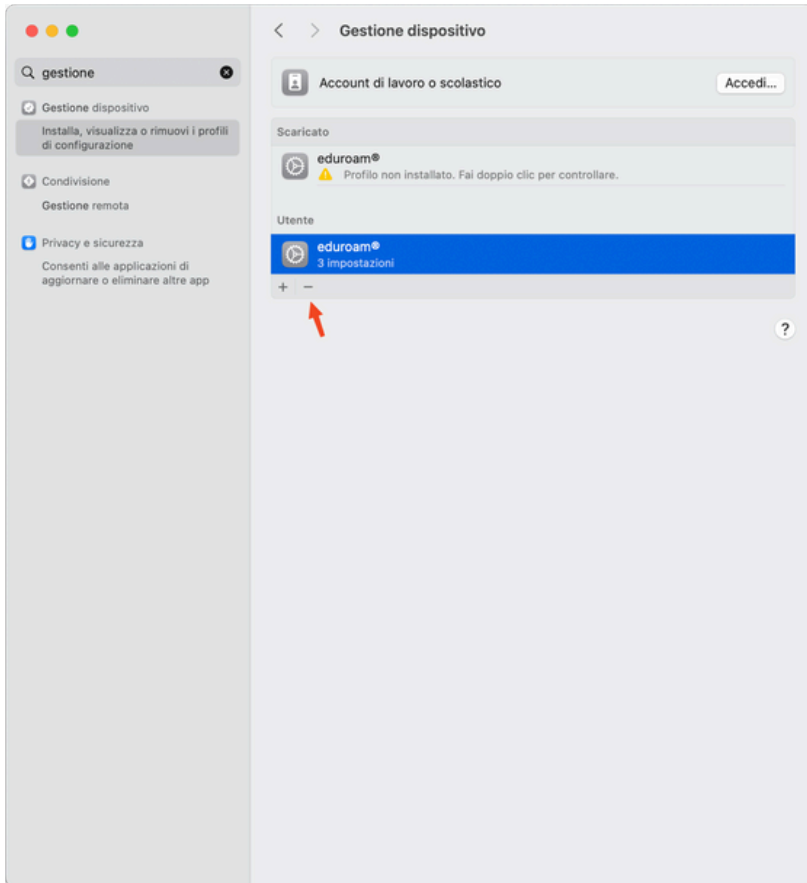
gestione

Gestione dispositivo

Installa, visualizza o rimuovi i profili di configurazione

Condivisione

Gestione remota

Privacy e sicurezza

Consenti alle applicazioni di aggiornare o eliminare altre app

Gestione dispositivo

Account di lavoro o scolastico

Accedi...

Scaricato

eduroam®

Profilo non installato. Fai doppio clic per controllare.

Utente

eduroam®

3 impostazioni

+ −

?